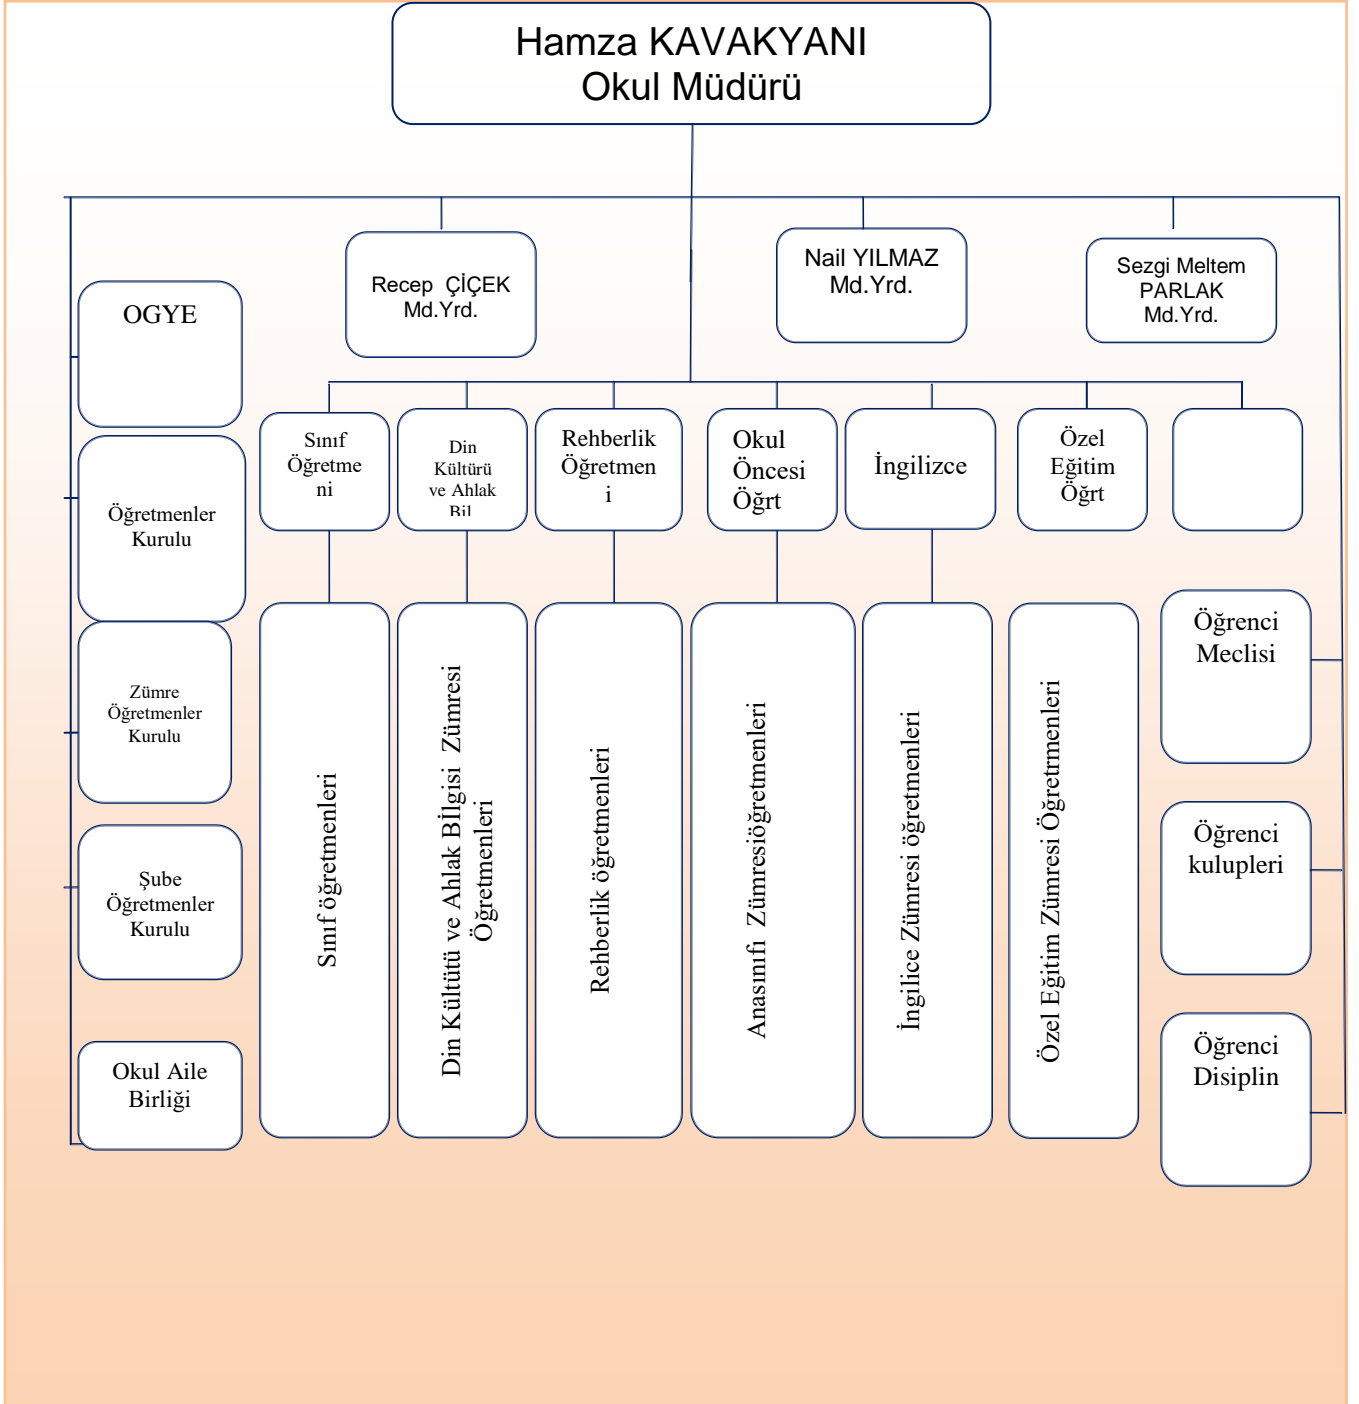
Hamza KAVAKYANI
Okul Müdürü

Recep ÇİÇEK
Md.Yrd.

Nail YILMAZ
Md.Yrd.

Sezgi Meltem
PARLAK
Md.Yrd.

OGYE

Öğretmenler Kurulu

Zümre Öğretmenler Kurulu

Şube Öğretmenler Kurulu

Okul Aile Birliği

Sınıf Öğretmeni

Din Kültürü ve Ahlak Bil

Rehberlik Öğretmeni

Okul Öncesi Öğrt

İngilizce

Özel Eğitim Öğrt

Sınıf öğretmenleri

Din Kültütü ve Ahlak Bİlgisi Zümresi Öğretmenleri

Rehberlik öğretmenleri

Anasınıfı Zümresiöğretmenleri

İngilice Zümresi öğretmenleri

Özel Eğitim Zümresi Öğretmenleri

Öğrenci Meclisi

Öğrenci kulupleri

Öğrenci Disiplin